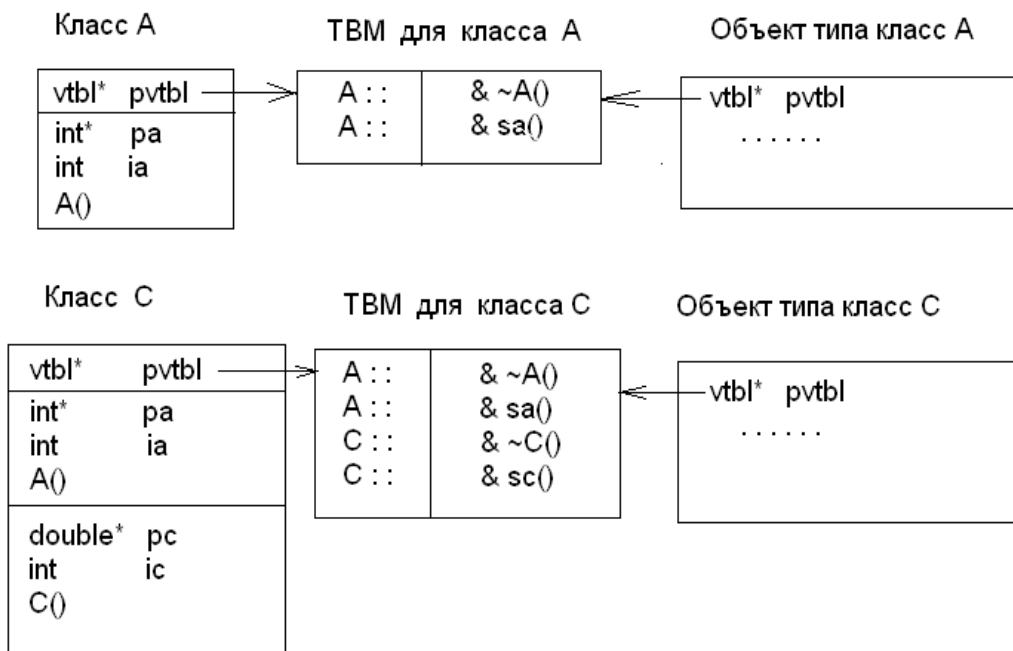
Класс А

vtbl* pvtbl
int* pa
int ia
A()

ТВМ для класса А

| A : : | & ~A() |
|---|---|
| A : : | & sa() |

Объект типа класс А

vtbl* pvtbl
. . . . . .

Класс С

vtbl* pvtbl
int* pa
int ia
A()
double* pc
int ic
C()

ТВМ для класса С

| A : : | & ~A() |
|---|---|
| A : : | & sa() |
| C : : | & ~C() |
| C : : | & sc() |

Объект типа класс С

vtbl* pvtbl
. . . . . .